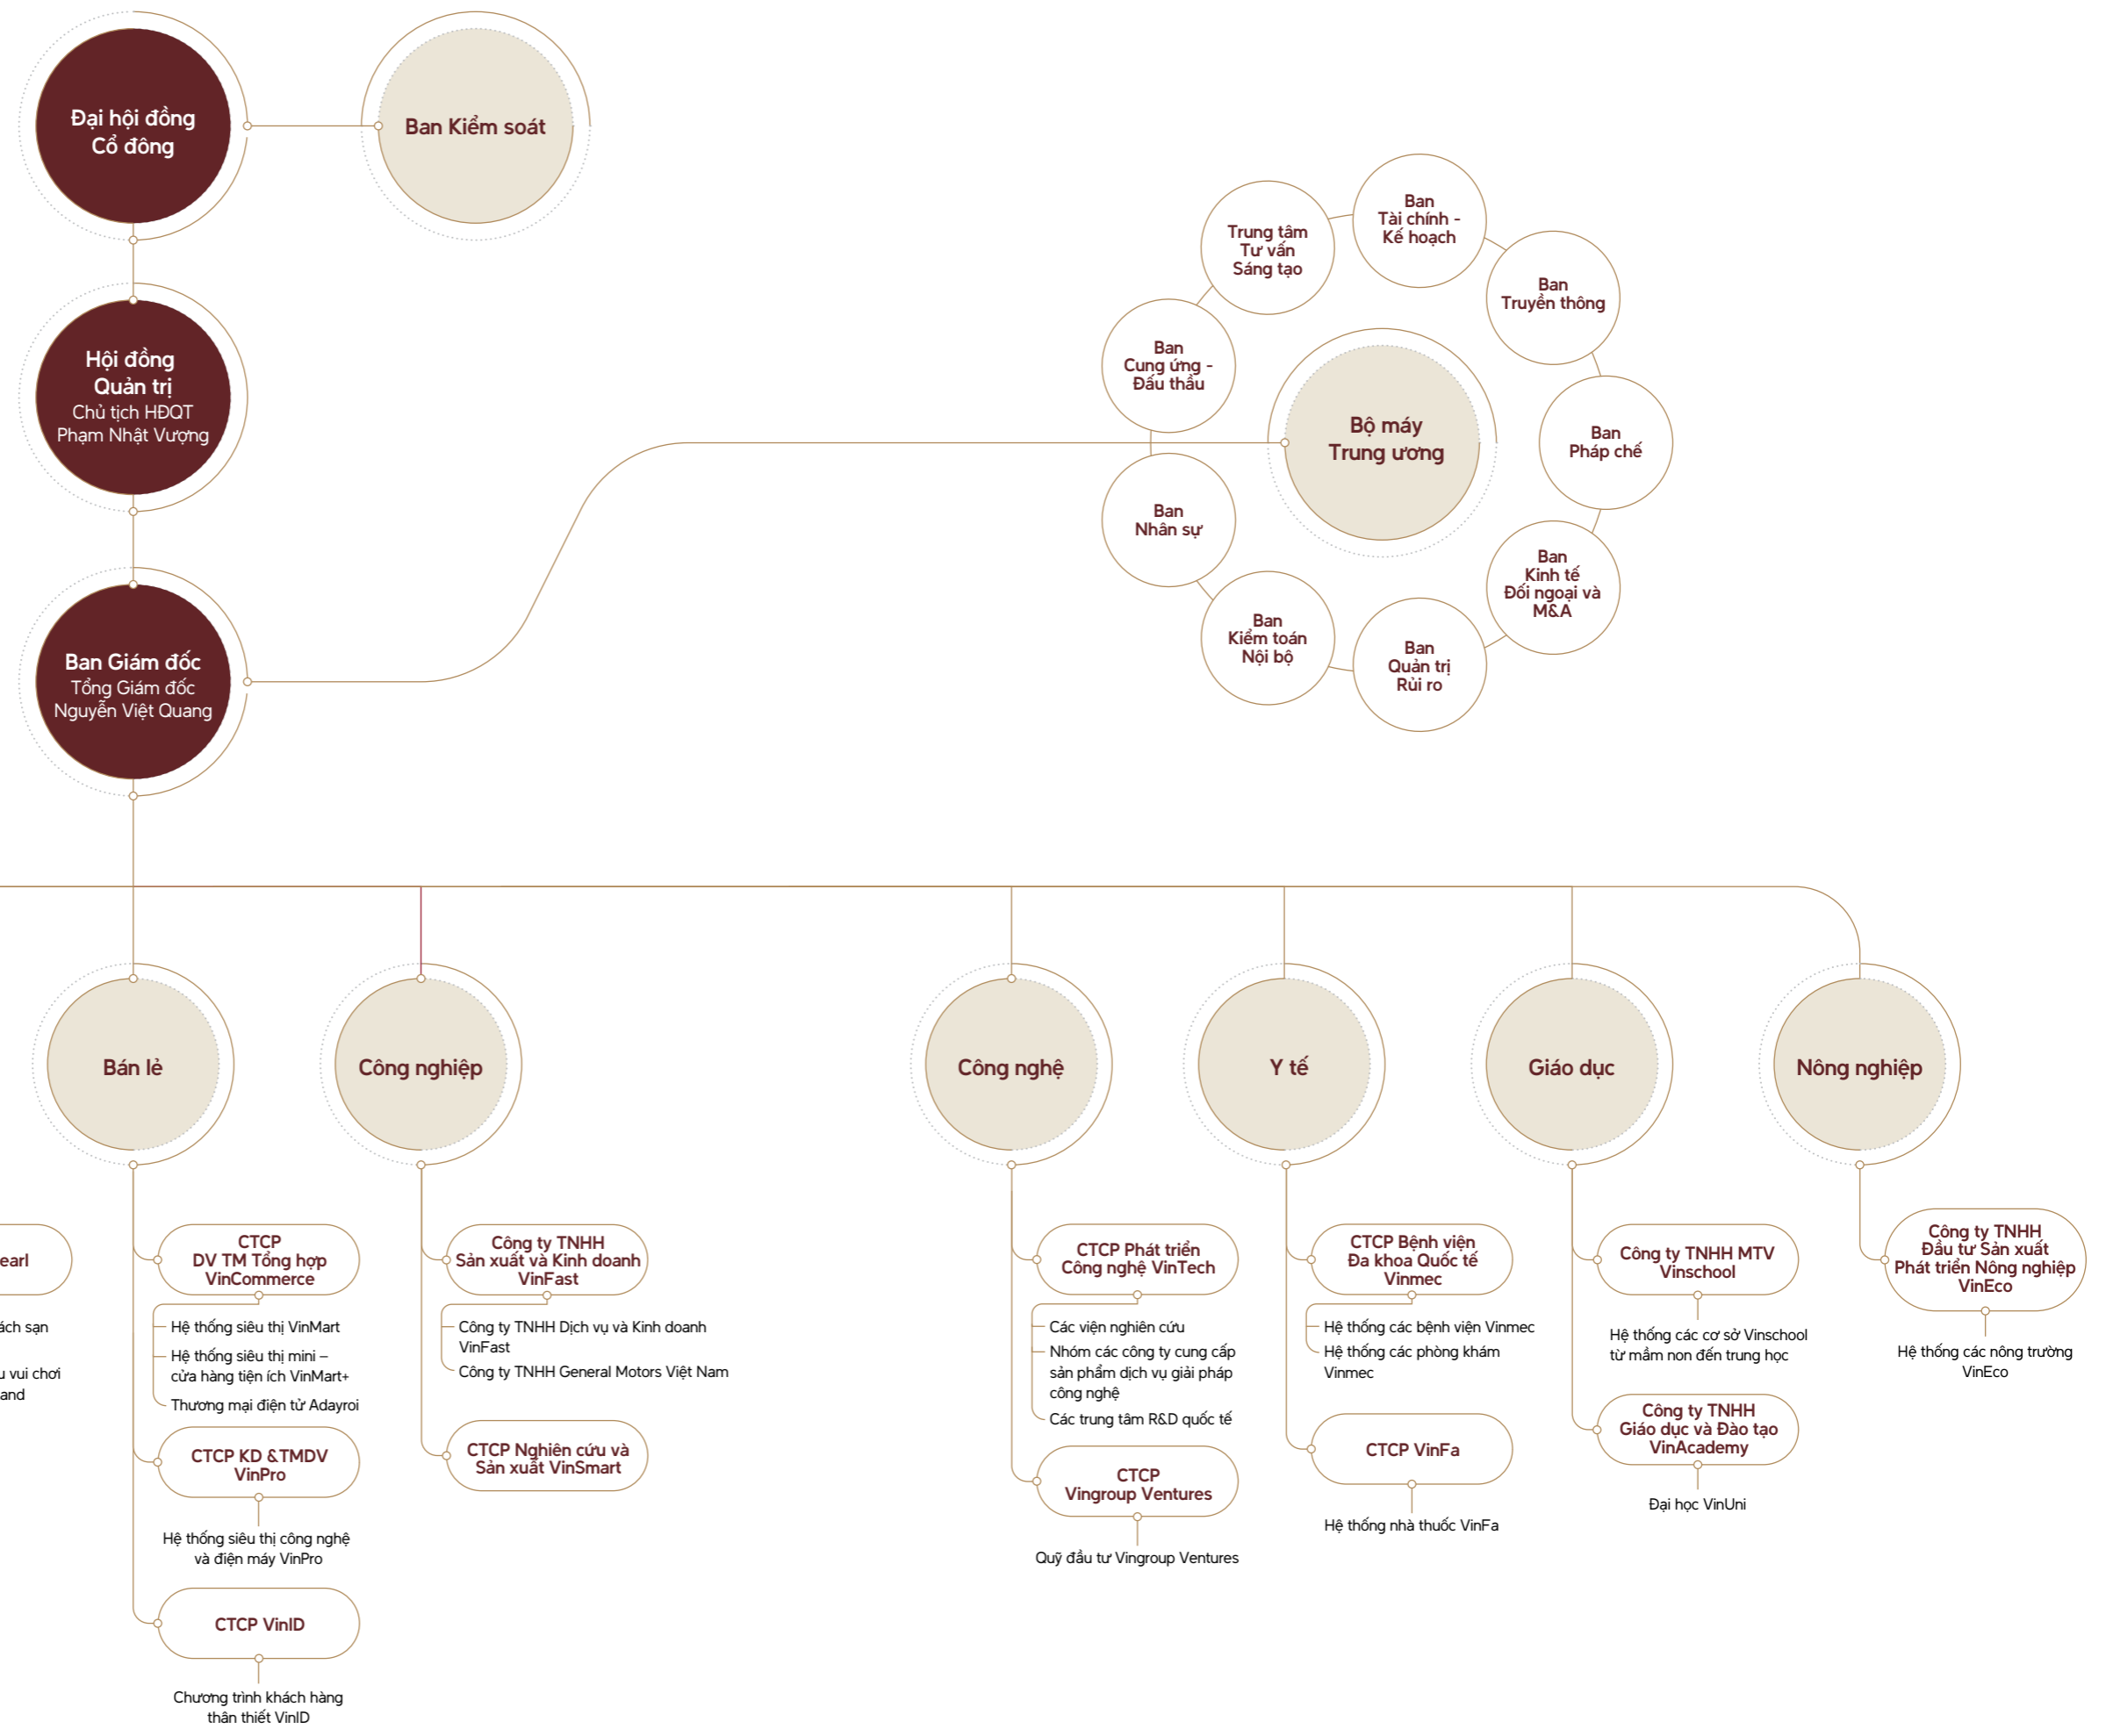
Đại hội đồng Cổ đông

Ban Kiểm soát

Hội đồng Quản trị
Chủ tịch HĐQT
Phạm Nhật Vượng

Ban Giám đốc
Tổng Giám đốc
Nguyễn Việt Quang

Trung tâm Tư vấn Sáng tạo

Ban Tài chính - Kế hoạch

Ban Truyền thông

Ban Cung ứng - Đấu thầu

Bộ máy Trung ương

Ban Pháp chế

Ban Nhân sự

Ban Kinh tế Đối ngoại và M&A

Ban Kiểm toán Nội bộ

Ban Quản trị Rủi ro

earl

ách sạn

u vui chơi
and

Bán lẻ

CTCP DV TM Tổng hợp VinCommerce
Hệ thống siêu thị VinMart
Hệ thống siêu thị mini – cửa hàng tiện ích VinMart+
Thương mại điện tử Adayroi

CTCP KD & TMDV VinPro
Hệ thống siêu thị công nghệ và điện máy VinPro

CTCP VinID
Chương trình khách hàng thân thiết VinID

Công nghiệp

Công ty TNHH Sản xuất và Kinh doanh VinFast
Công ty TNHH Dịch vụ và Kinh doanh VinFast
Công ty TNHH General Motors Việt Nam

CTCP Nghiên cứu và Sản xuất VinSmart

Công nghệ

CTCP Phát triển Công nghệ VinTech
Các viện nghiên cứu
Nhóm các công ty cung cấp sản phẩm dịch vụ giải pháp công nghệ
Các trung tâm R&D quốc tế

CTCP Vingroup Ventures
Quỹ đầu tư Vingroup Ventures

Y tế

CTCP Bệnh viện Đa khoa Quốc tế Vinmec
Hệ thống các bệnh viện Vinmec
Hệ thống các phòng khám Vinmec

CTCP VinFa
Hệ thống nhà thuốc VinFa

Giáo dục

Công ty TNHH MTV Vinschool
Hệ thống các cơ sở Vinschool từ mầm non đến trung học

Công ty TNHH Giáo dục và Đào tạo VinAcademy
Đại học VinUni

Nông nghiệp

Công ty TNHH Đầu tư Sản xuất Phát triển Nông nghiệp VinEco
Hệ thống các nông trường VinEco